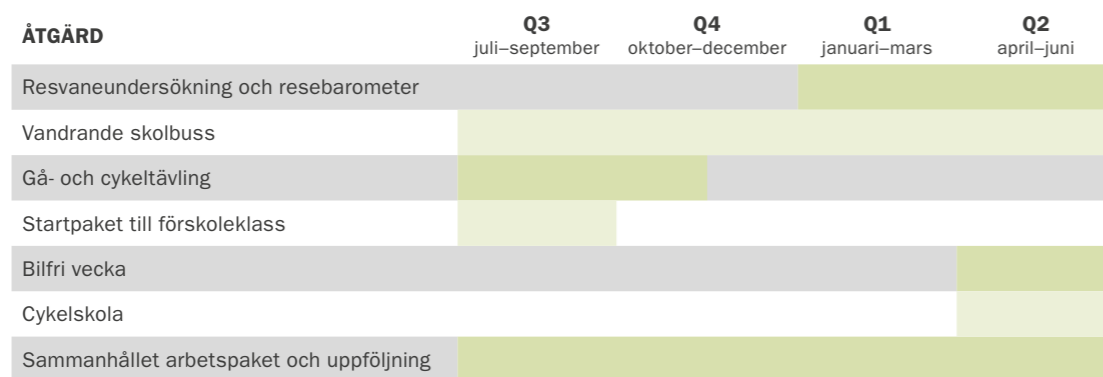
| ÅTGÄRD | Q3 juli–september | Q4 oktober–december | Q1 januari–mars | Q2 april–juni |
|---|---|---|---|---|
| Resvaneundersökning och resebarometer | | | | |
| Vandrande skolbuss | | | | |
| Gå- och cykeltävling | | | | |
| Startpaket till förskoleklass | | | | |
| Bilfri vecka | | | | |
| Cykelskola | | | | |
| Sammanhållet arbetspaket och uppföljning | | | | |